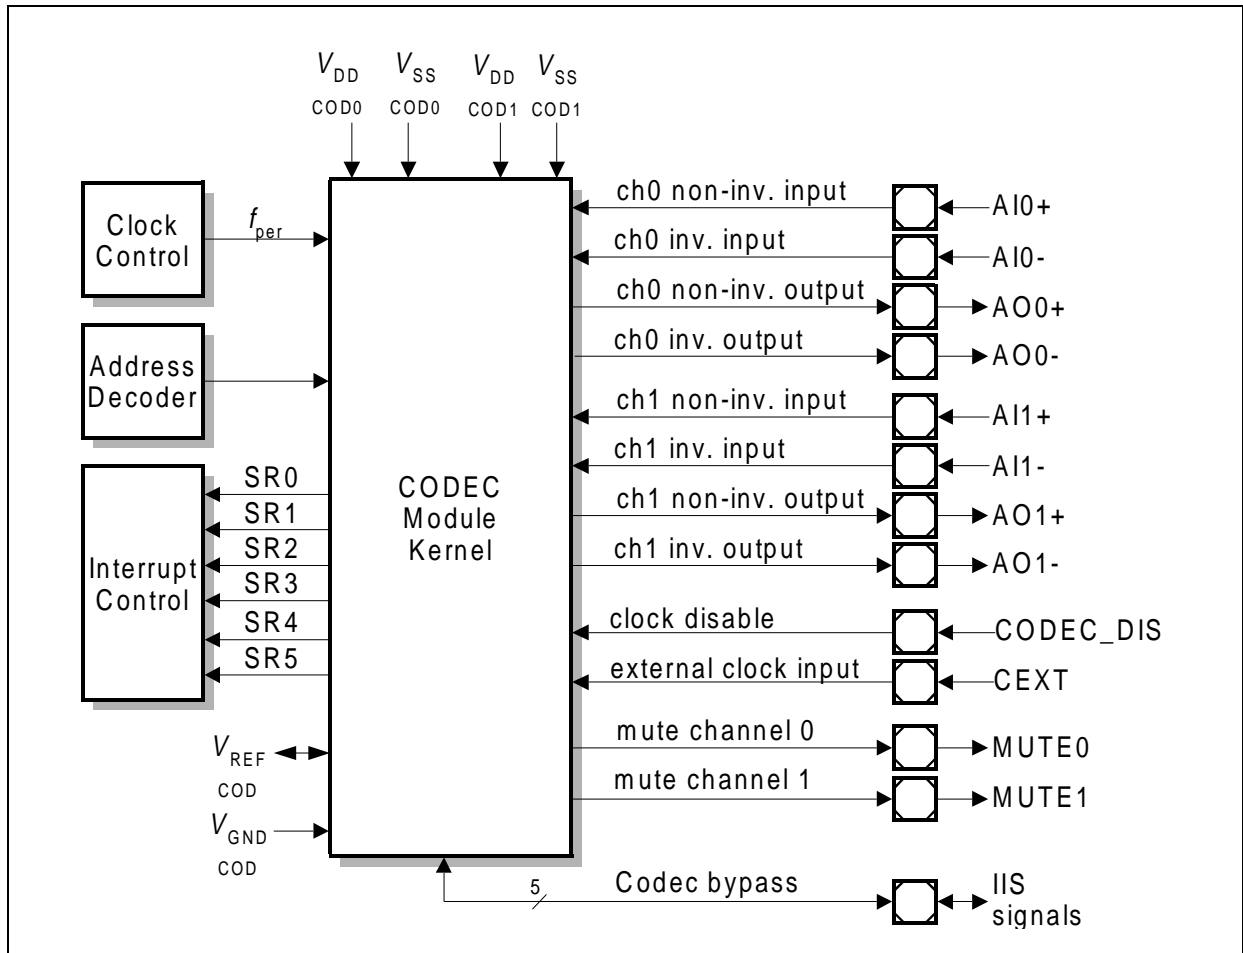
$V_{DD}$ COD0
$V_{SS}$ COD0
$V_{DD}$ COD1
$V_{SS}$ COD1

Clock Control

$f_{per}$

Address Decoder

Interrupt Control

SR0
SR1
SR2
SR3
SR4
SR5

$V_{REF}$ COD
$V_{GND}$ COD

CODEC Module Kernel

ch0 non-inv. input
AI0+
ch0 inv. input
AI0-
ch0 non-inv. output
AO0+
ch0 inv. output
AO0-
ch1 non-inv. input
AI1+
ch1 inv. input
AI1-
ch1 non-inv. output
AO1+
ch1 inv. output
AO1-
clock disable
CODEC_DIS
external clock input
CEXT
mute channel 0
MUTE0
mute channel 1
MUTE1
5
Codec bypass
IIS signals